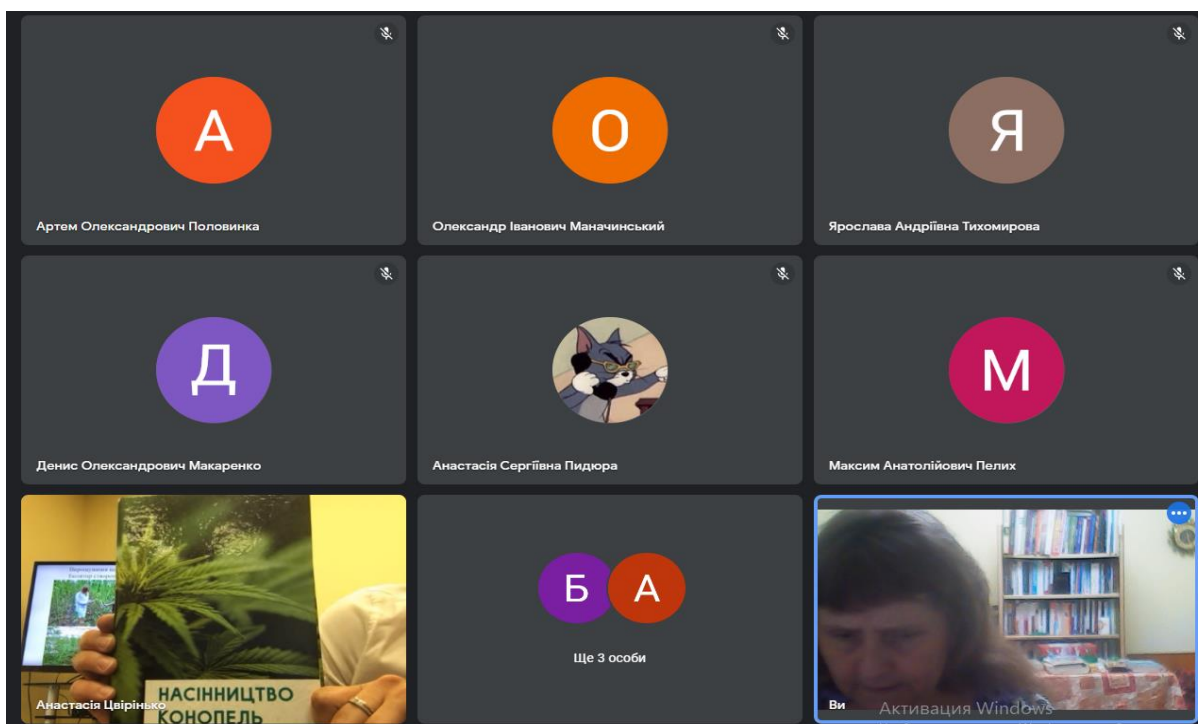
А

Артем Олександрович Половинка

О

Олександр Іванович Маначинський

Я

Ярослава Андріївна Тихомирова

Д

Денис Олександрович Макаренко

Анастасія Сергіївна Пидюра

М

Максим Анатолійович Пелих

НАСІННИЦТВО КОНОПЕЛЬ

Анастасія Цвірінько

Б А

Ще 3 особи

Ви

Активация Windows